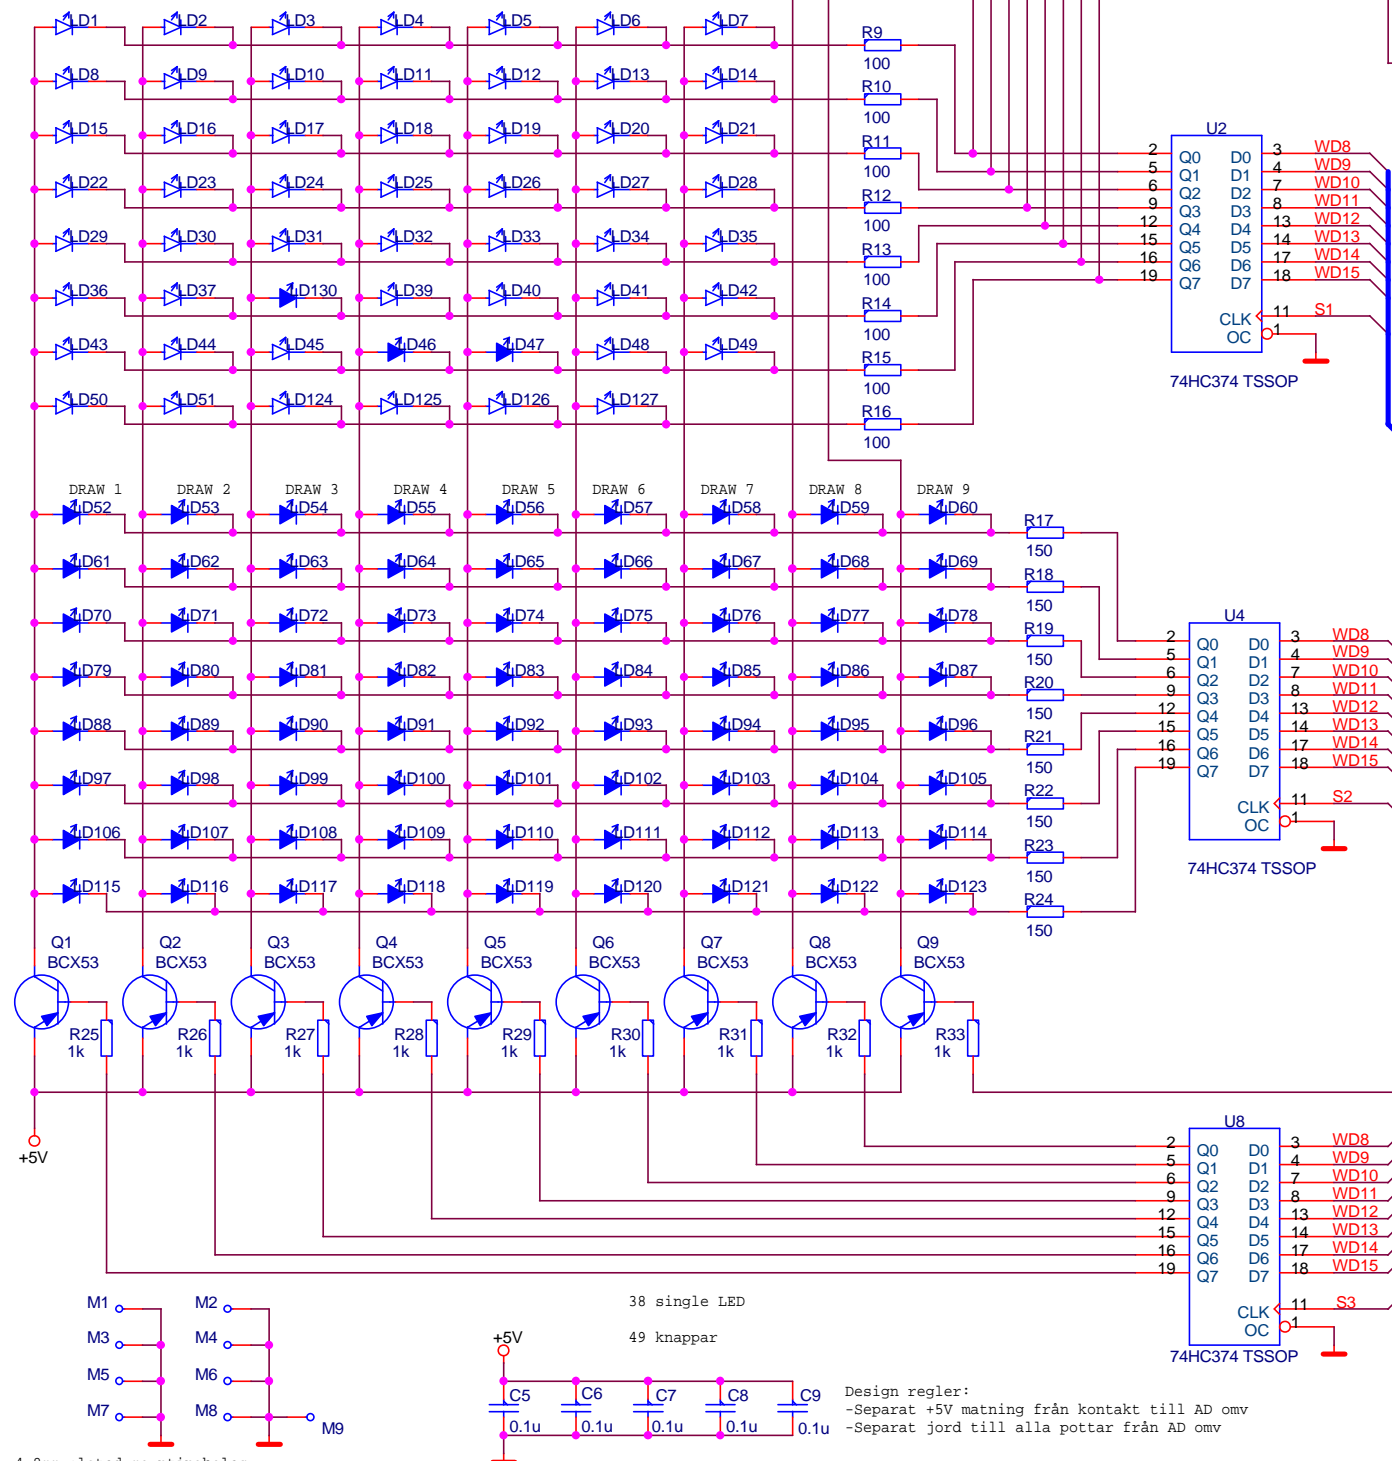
LD1 LD2 LD3 LD4 LD5 LD6 LD7
LD8 LD9 LD10 LD11 LD12 LD13 LD14
LD15 LD16 LD17 LD18 LD19 LD20 LD21
LD22 LD23 LD24 LD25 LD26 LD27 LD28
LD29 LD30 LD31 LD32 LD33 LD34 LD35
LD36 LD37 D130 LD39 LD40 LD41 LD42
LD43 LD44 LD45 D46 D47 LD48 LD49
LD50 LD51 LD124 LD125 LD126 LD127

R9 100
R10 100
R11 100
R12 100
R13 100
R14 100
R15 100
R16 100

U2
2 Q0 D0 3 WD8
5 Q1 D1 4 WD9
6 Q2 D2 7 WD10
9 Q3 D3 8 WD11
12 Q4 D4 13 WD12
15 Q5 D5 14 WD13
16 Q6 D6 17 WD14
19 Q7 D7 18 WD15
CLK 11 S1
OC 1
74HC374 TSSOP

DRAW 1 DRAW 2 DRAW 3 DRAW 4 DRAW 5 DRAW 6 DRAW 7 DRAW 8 DRAW 9
D52 D53 D54 D55 D56 D57 D58 D59 D60
D61 D62 D63 D64 D65 D66 D67 D68 D69
D70 D71 D72 D73 D74 D75 D76 D77 D78
D79 D80 D81 D82 D83 D84 D85 D86 D87
D88 D89 D90 D91 D92 D93 D94 D95 D96
D97 D98 D99 D100 D101 D102 D103 D104 D105
D106 D107 D108 D109 D110 D111 D112 D113 D114
D115 D116 D117 D118 D119 D120 D121 D122 D123

R17 150
R18 150
R19 150
R20 150
R21 150
R22 150
R23 150
R24 150

U4
2 Q0 D0 3 WD8
5 Q1 D1 4 WD9
6 Q2 D2 7 WD10
9 Q3 D3 8 WD11
12 Q4 D4 13 WD12
15 Q5 D5 14 WD13
16 Q6 D6 17 WD14
19 Q7 D7 18 WD15
CLK 11 S2
OC 1
74HC374 TSSOP

Q1 BCX53 Q2 BCX53 Q3 BCX53 Q4 BCX53 Q5 BCX53 Q6 BCX53 Q7 BCX53 Q8 BCX53 Q9 BCX53
R25 1k R26 1k R27 1k R28 1k R29 1k R30 1k R31 1k R32 1k R33 1k

+5V

U8
2 Q0 D0 3 WD8
5 Q1 D1 4 WD9
6 Q2 D2 7 WD10
9 Q3 D3 8 WD11
12 Q4 D4 13 WD12
15 Q5 D5 14 WD13
16 Q6 D6 17 WD14
19 Q7 D7 18 WD15
CLK 11 S3
OC 1
74HC374 TSSOP

M1 M2
M3 M4
M5 M6
M7 M8 M9

38 single LED

49 knappar

+5V
C5 0.1u C6 0.1u C7 0.1u C8 0.1u C9 0.1u

Design regler:
-Separat +5V matning från kontakt till AD omv
-Separat jord till alla pottar från AD omv

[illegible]